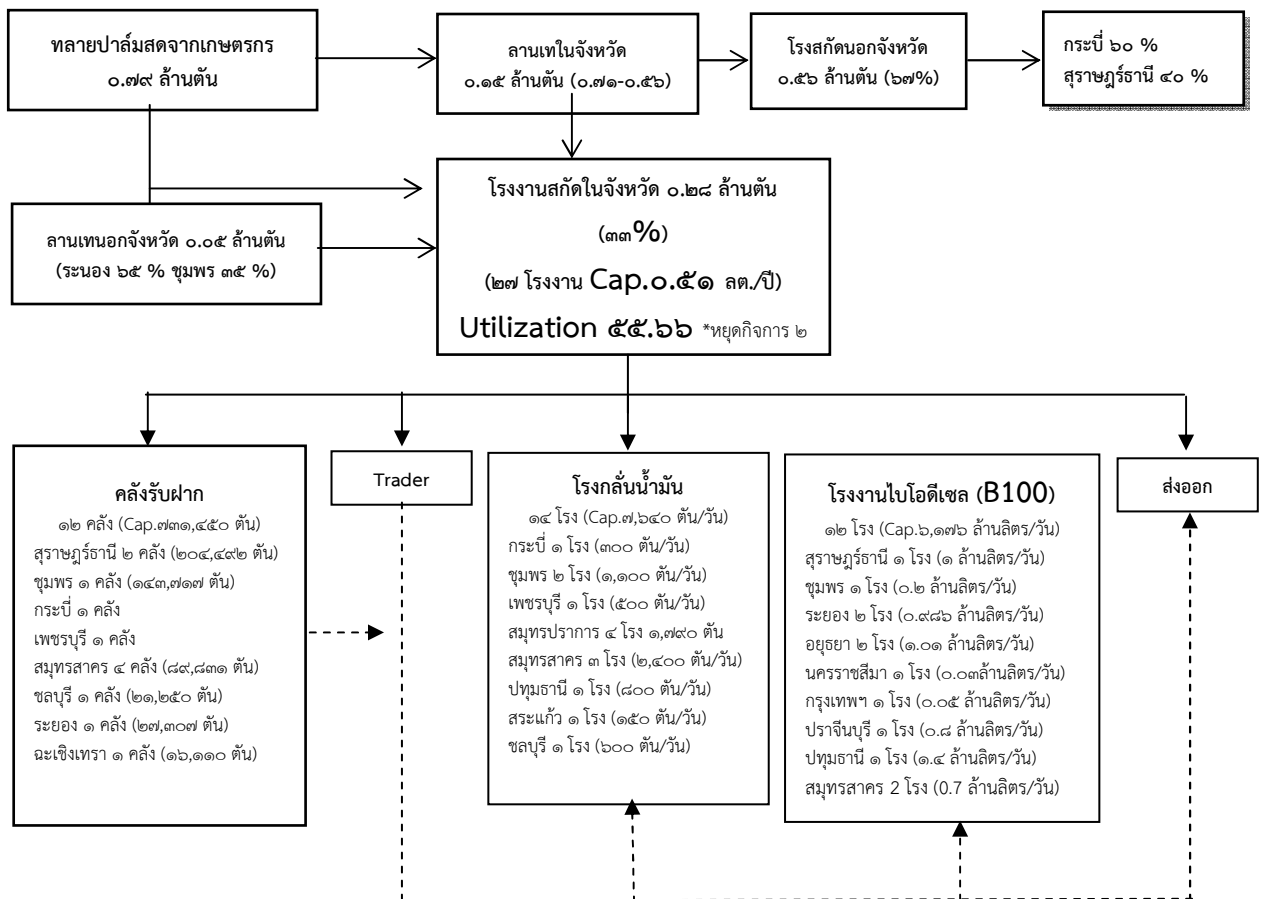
ทลายปาล์มสดจากเกษตรกร ๐.๗๙ ล้านตัน

ลานเทในจังหวัด ๐.๑๕ ล้านตัน (๐.๗๑-๐.๕๖)

โรงสกัดนอกจังหวัด ๐.๕๖ ล้านตัน (๖๗%)

กระบี่ ๖๐ %
สุราษฎร์ธานี ๔๐ %

ลานเทนอกจังหวัด ๐.๐๕ ล้านตัน (ระนอง ๖๕ % ชุมพร ๓๕ %)

โรงงานสกัดในจังหวัด ๐.๒๘ ล้านตัน (๓๓%)
(๒๗ โรงงาน Cap.๐.๕๑ ลต./ปี)
Utilization ๕๕.๖๖ *หยุดกิจการ ๒

คลังรับฝาก
๑๒ คลัง (Cap.๗๓๑,๔๕๐ ตัน)
สุราษฎร์ธานี ๒ คลัง (๒๐๔,๔๙๒ ตัน)
ชุมพร ๑ คลัง (๑๔๓,๗๑๗ ตัน)
กระบี่ ๑ คลัง
เพชรบุรี ๑ คลัง
สมุทรสาคร ๔ คลัง (๘๙,๘๓๑ ตัน)
ชลบุรี ๑ คลัง (๒๑,๒๕๐ ตัน)
ระยอง ๑ คลัง (๒๗,๓๐๗ ตัน)
ฉะเชิงเทรา ๑ คลัง (๑๖,๑๑๐ ตัน)

Trader

โรงกลั่นน้ำมัน
๑๔ โรง (Cap.๗,๖๔๐ ตัน/วัน)
กระบี่ ๑ โรง (๓๐๐ ตัน/วัน)
ชุมพร ๒ โรง (๑,๑๐๐ ตัน/วัน)
เพชรบุรี ๑ โรง (๕๐๐ ตัน/วัน)
สมุทรปราการ ๔ โรง ๑,๗๙๐ ตัน
สมุทรสาคร ๓ โรง (๒,๔๐๐ ตัน/วัน)
ปทุมธานี ๑ โรง (๘๐๐ ตัน/วัน)
สระแก้ว ๑ โรง (๑๕๐ ตัน/วัน)
ชลบุรี ๑ โรง (๖๐๐ ตัน/วัน)

โรงงานไบโอดีเซล (B100)
๑๒ โรง (Cap.๖,๑๗๖ ล้านลิตร/วัน)
สุราษฎร์ธานี ๑ โรง (๑ ล้านลิตร/วัน)
ชุมพร ๑ โรง (๐.๒ ล้านลิตร/วัน)
ระยอง ๒ โรง (๐.๙๘๖ ล้านลิตร/วัน)
อยุธยา ๒ โรง (๑.๐๑ ล้านลิตร/วัน)
นครราชสีมา ๑ โรง (๐.๐๓ล้านลิตร/วัน)
กรุงเทพฯ ๑ โรง (๐.๐๕ ล้านลิตร/วัน)
ปราจีนบุรี ๑ โรง (๐.๘ ล้านลิตร/วัน)
ปทุมธานี ๑ โรง (๑.๔ ล้านลิตร/วัน)
สมุทรสาคร 2 โรง (0.7 ล้านลิตร/วัน)

ส่งออก